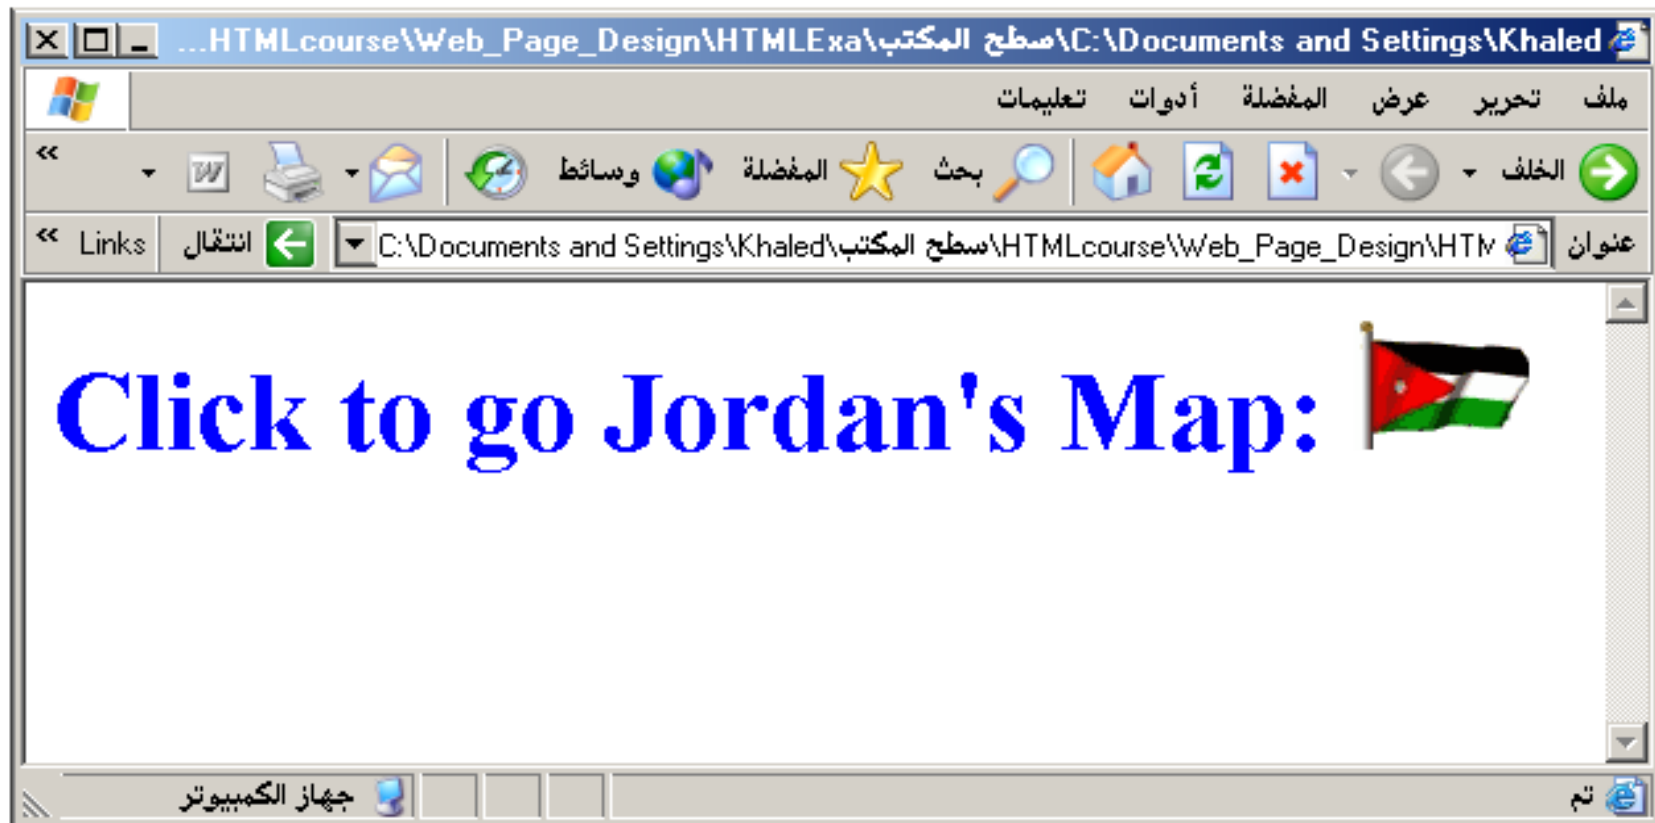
C:\Documents and Settings\Khaled\سطح المكتب\HTMLcourse\Web_Page_Design\HTMLExa...

ملف تحرير عرض المفضلة أدوات تعليمات

الخلف بحث المفضلة وسائط

عنوان C:\Documents and Settings\Khaled\سطح المكتب\HTMLcourse\Web_Page_Design\HTM انتقال Links

Click to go Jordan's Map:

تم جهاز الكمبيوتر